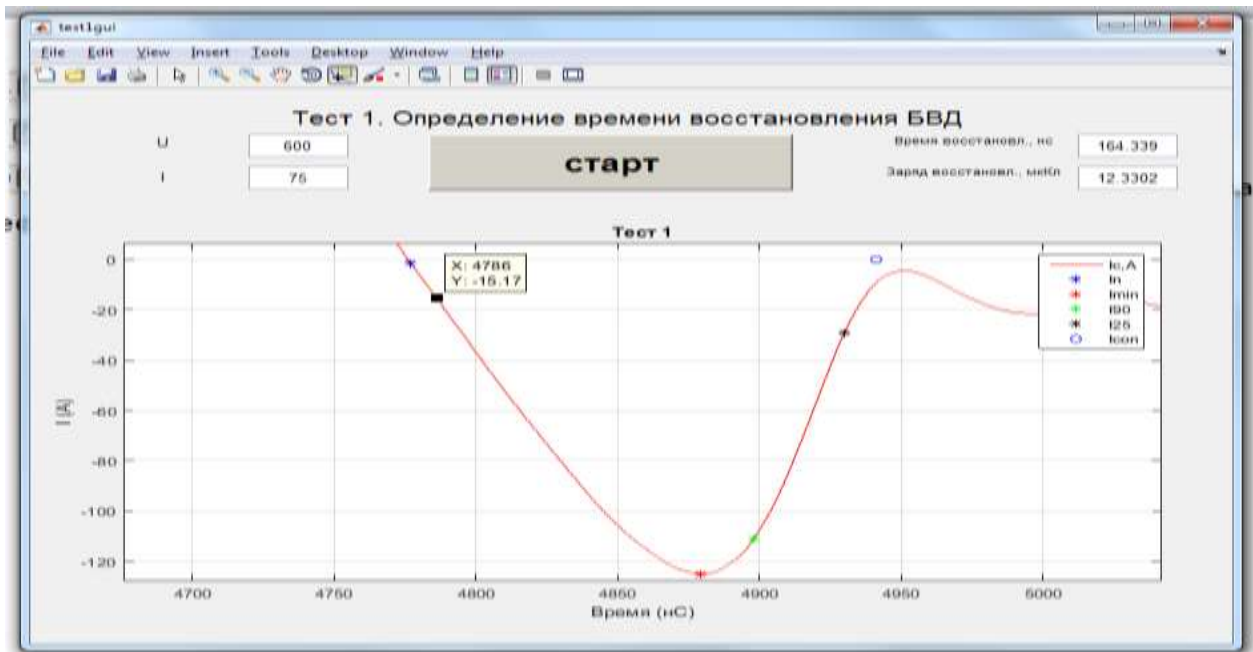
test1gui

File Edit View Insert Tools Desktop Window Help

Тест 1. Определение времени восстановления БВД

U 600

I 75

старт

Время восстановл., нс 164.339

Заряд восстановл., мкКл 12.3302

Тест 1

X: 4786
Y: -15.17

Ic,A
In
Imin
I90
I25
Icon

0
-20
-40
-60
-80
-100
-120

I [A]

4700 4750 4800 4850 4900 4950 5000

Время (нС)